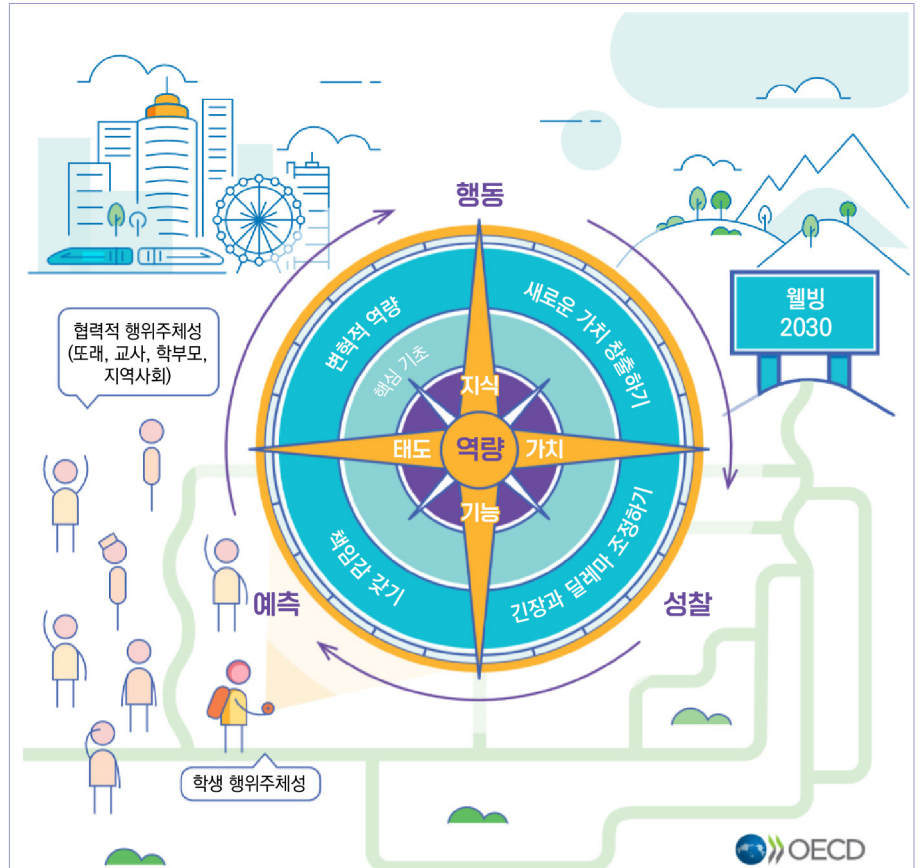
행동

웰빙
2030

협력적 행위주체성
(또래, 교사, 학부모, 지역사회)

변혁적 역량

새로운 가치 창출하기

핵심 기초

지식

태도

역량

가치

기능

책임감 갖기

긴장과 딜레마 조정하기

예측

성찰

학생 행위주체성

OECD